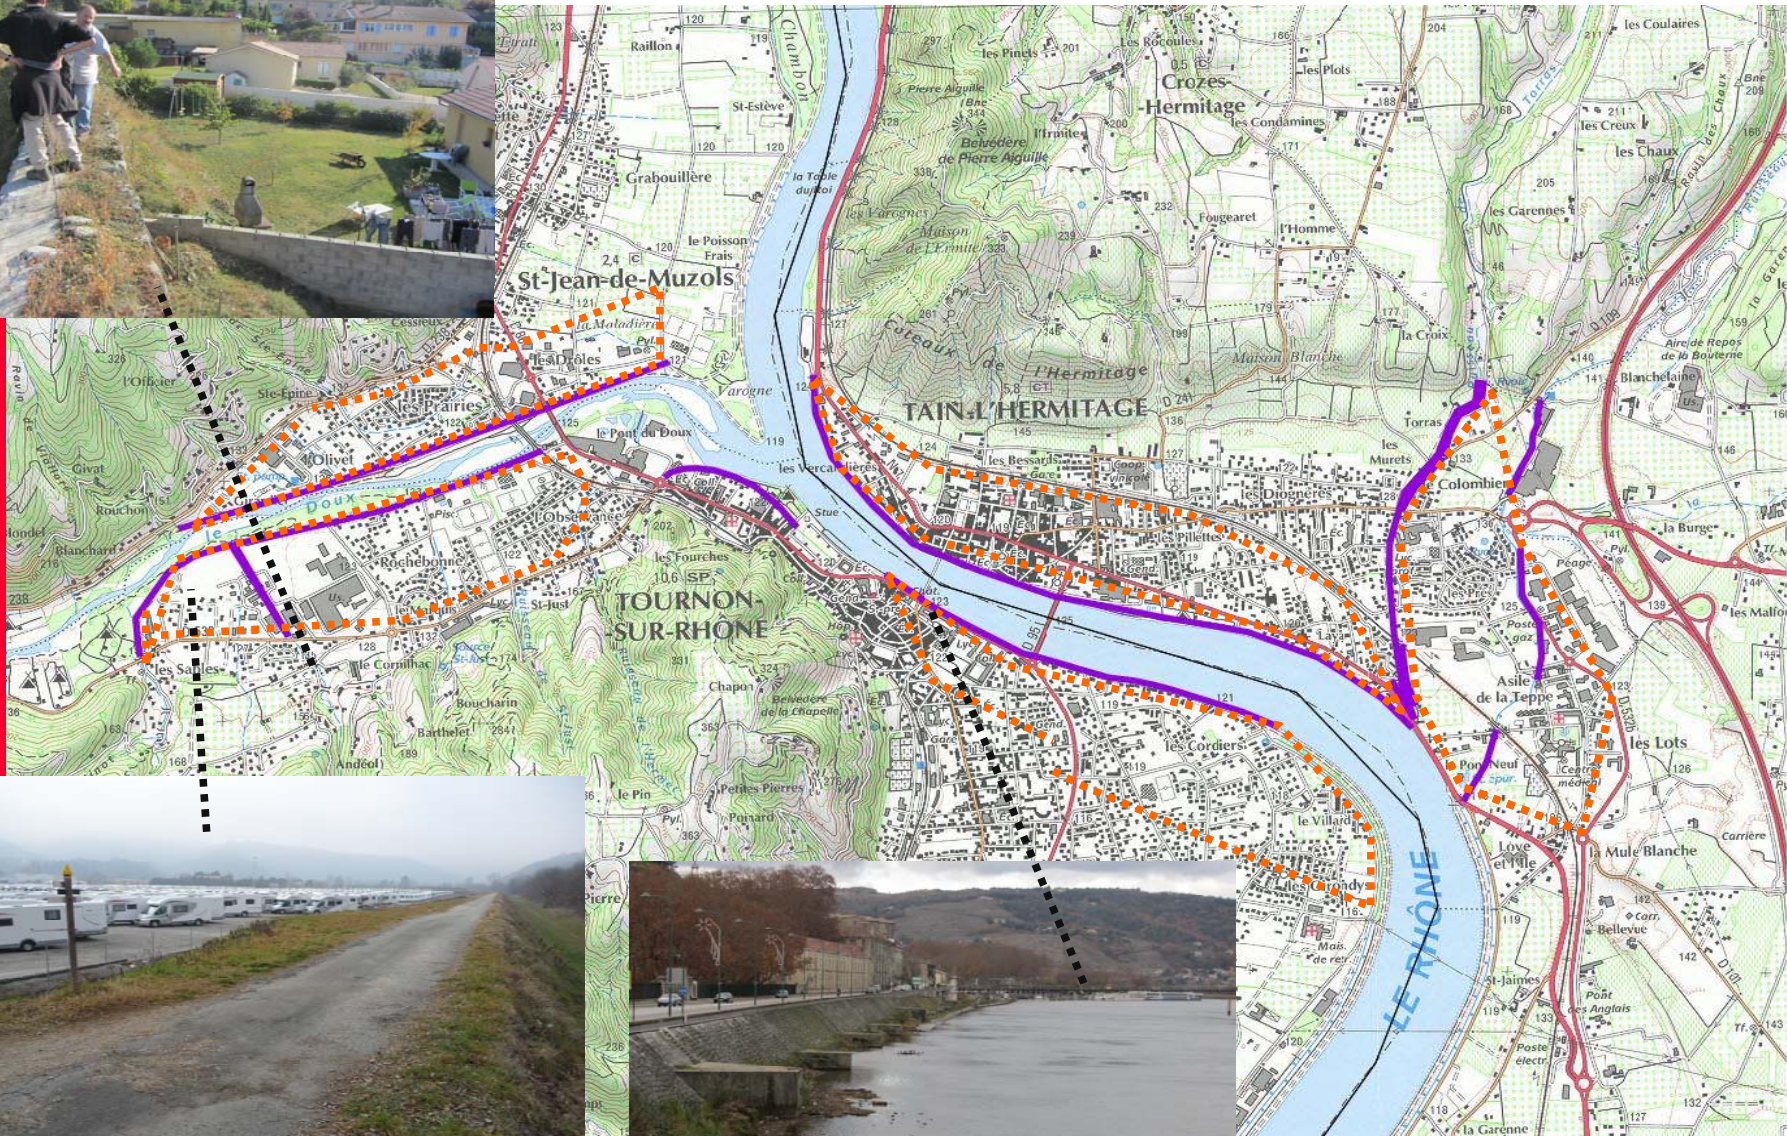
St-Jean-de-Muzols

Crozes-Hermitage

TAIN-L'HERMITAGE

TOURNON-SUR-RHÔNE

LE RHÔNE

Raillon
St-Estève
Grabouillère
le Poisson Frais
la Maladière
les Droles
les Prairies
Ste-Epine
l'Olivier
Olivet
Givat
Rouchon
Blanchard
les Sables
les Fourches
Rochebonne
St-Just
le Cornilhac
Boucharin
Barthelet
Andéol
le Pont du Doux
Varogne
les Vercandières
Stue
Chapon
Belvédère de la Chapelle
Petites Pierres
Poisard
le Pin
les Pinets
les Rocoules
Pierre Aiguille
Belvédère de Pierre Aiguille
l'Ermite
Maison de l'Ermite
Coteaux de l'Hermitage
Fougearet
l'Homme
les Condamines
les Plots
la Croix
Maison Blanche
les Bessards
les Diognères
les Murets
les Pillettes
Torras
Colombier
Asile de la Teppe
Pont Neuf
les Cordiers
le Villard
les Lots
la Mule Blanche
Bellevue
St-Jaimes
Pont des Anglais
Poste électr.
la Garenne
les Coulaires
les Creux
les Chaux
les Garennes
Blanchelaine
Aire de Repos de la Bouterne
la Burge
les Mallots
Peage
Love et Mille
Centre médical
Carrière
Doux